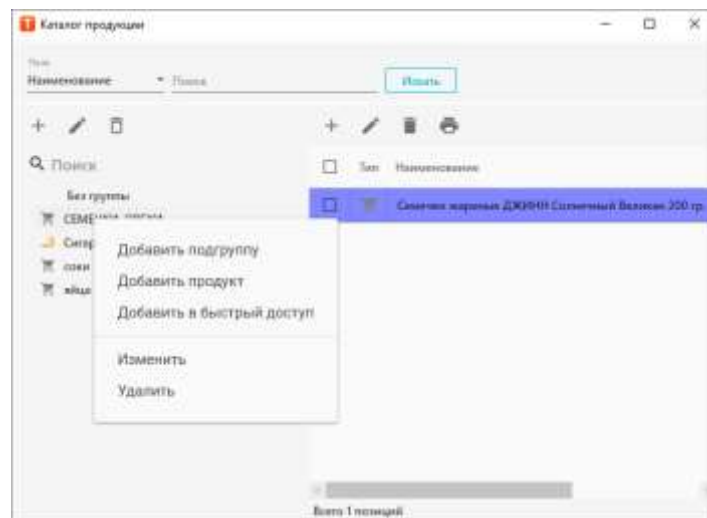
Каталог продукции

Поле
Наименование
Поиск
Искать

Поиск
Без группы
СЕМЕ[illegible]
Сигар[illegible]
соки
яйца

Добавить подгруппу
Добавить продукт
Добавить в быстрый доступ
Изменить
Удалить

Тип
Наименование
Семечки жареные ДЖИНН Солнечный Великан 200 гр

Всего 1 позиций